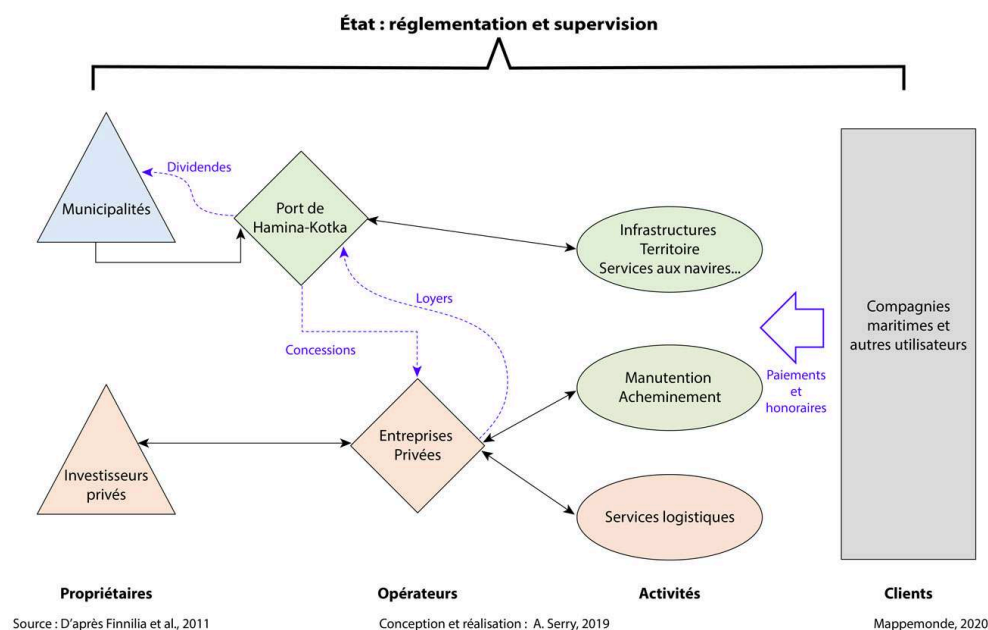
État : réglementation et supervision

Dividendes

Municipalités

Port de Hamina-Kotka

Infrastructures
Territoire
Services aux navires...

Loyers

Concessions

Compagnies maritimes et autres utilisateurs

Manutention
Acheminement

Paiements et honoraires

Entreprises Privées

Investisseurs privés

Services logistiques

Propriétaires

Opérateurs

Activités

Clients

Source : D'après Finnilia et al., 2011

Conception et réalisation : A. Serry, 2019

Mappemonde, 2020